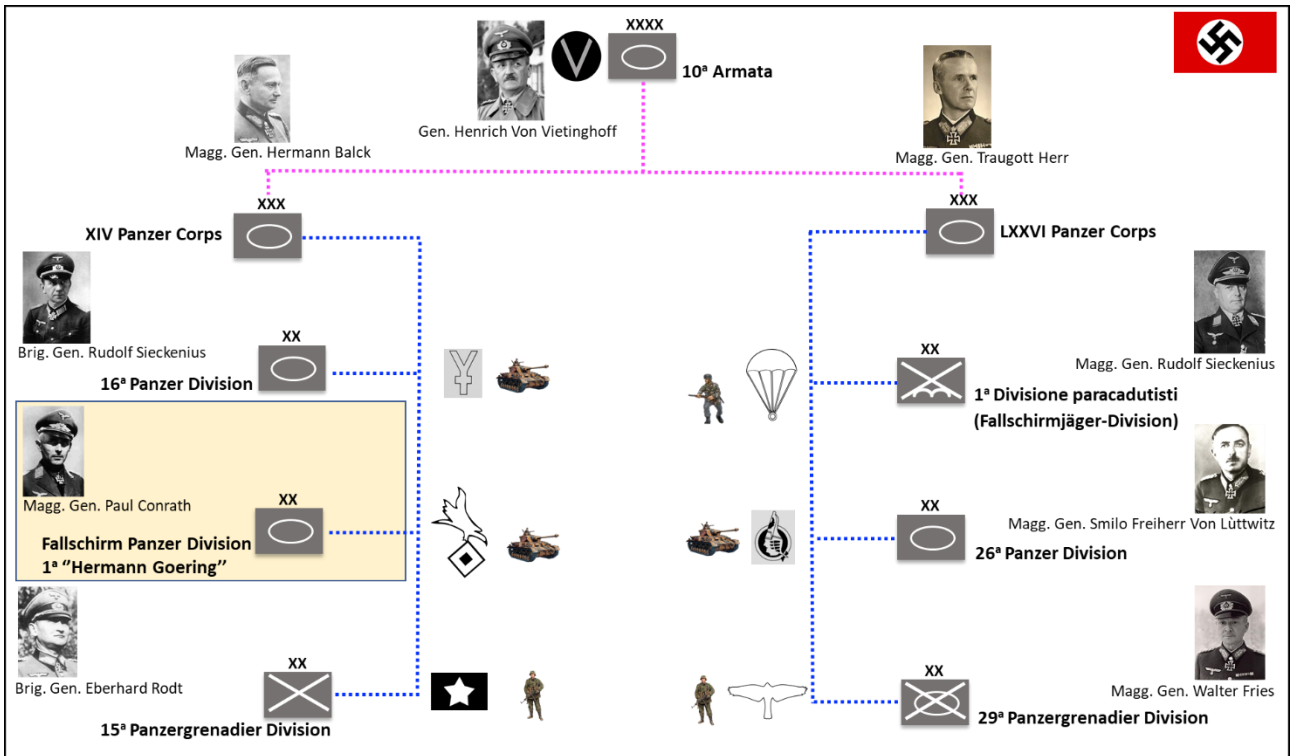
XXXX
10ª Armata
Gen. Henrich Von Vietinghoff

Magg. Gen. Hermann Balck

Magg. Gen. Traugott Herr

XXX
XIV Panzer Corps

XXX
LXXVI Panzer Corps

Brig. Gen. Rudolf Sieckenius
XX
16ª Panzer Division

XX
Magg. Gen. Rudolf Sieckenius
1ª Divisione paracadutisti (Fallschirmjäger-Division)

Magg. Gen. Paul Conrath
XX
Fallschirm Panzer Division 1ª ''Hermann Goering''

XX
Magg. Gen. Smilo Freiherr Von Lùttwitz
26ª Panzer Division

Brig. Gen. Eberhard Rodt
XX
15ª Panzergrenadier Division

XX
Magg. Gen. Walter Fries
29ª Panzergrenadier Division